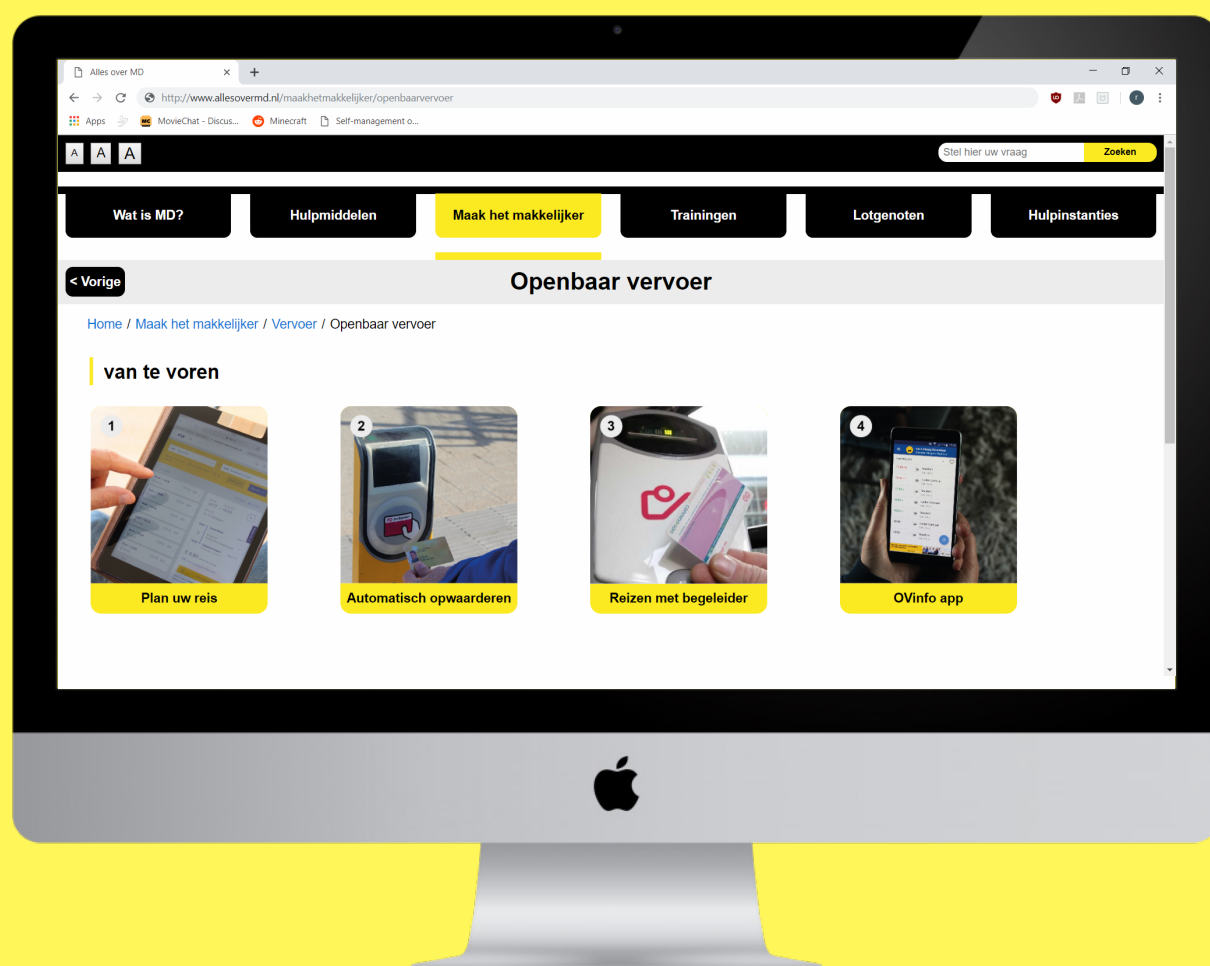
Alles over MD

http://www.allesovermd.nl/maakhetmakkelijker/openbaarvervoer

Apps MovieChat - Discus... Minecraft Self-management o...

A A A

Stel hier uw vraag Zoeken

Wat is MD? Hulpmiddelen Maak het makkelijker Trainingen Lotgenoten Hulpinstanties

< Vorige

Openbaar vervoer

Home / Maak het makkelijker / Vervoer / Openbaar vervoer

van te voren

1
Plan uw reis

2
Automatisch opwaarderen

3
Reizen met begeleider

4
OVinfo app